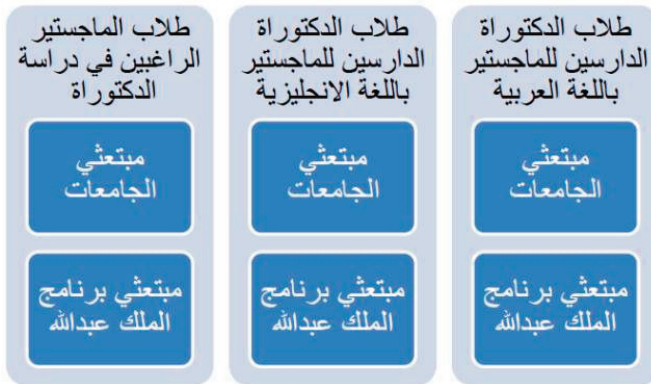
طلاب الدكتوراة الدارسين للماجستير باللغة العربية

مبتعثي الجامعات

مبتعثي برنامج الملك عبدالله

طلاب الدكتوراة الدارسين للماجستير باللغة الانجليزية

مبتعثي الجامعات

مبتعثي برنامج الملك عبدالله

طلاب الماجستير الراغبين في دراسة الدكتوراة

مبتعثي الجامعات

مبتعثي برنامج الملك عبدالله